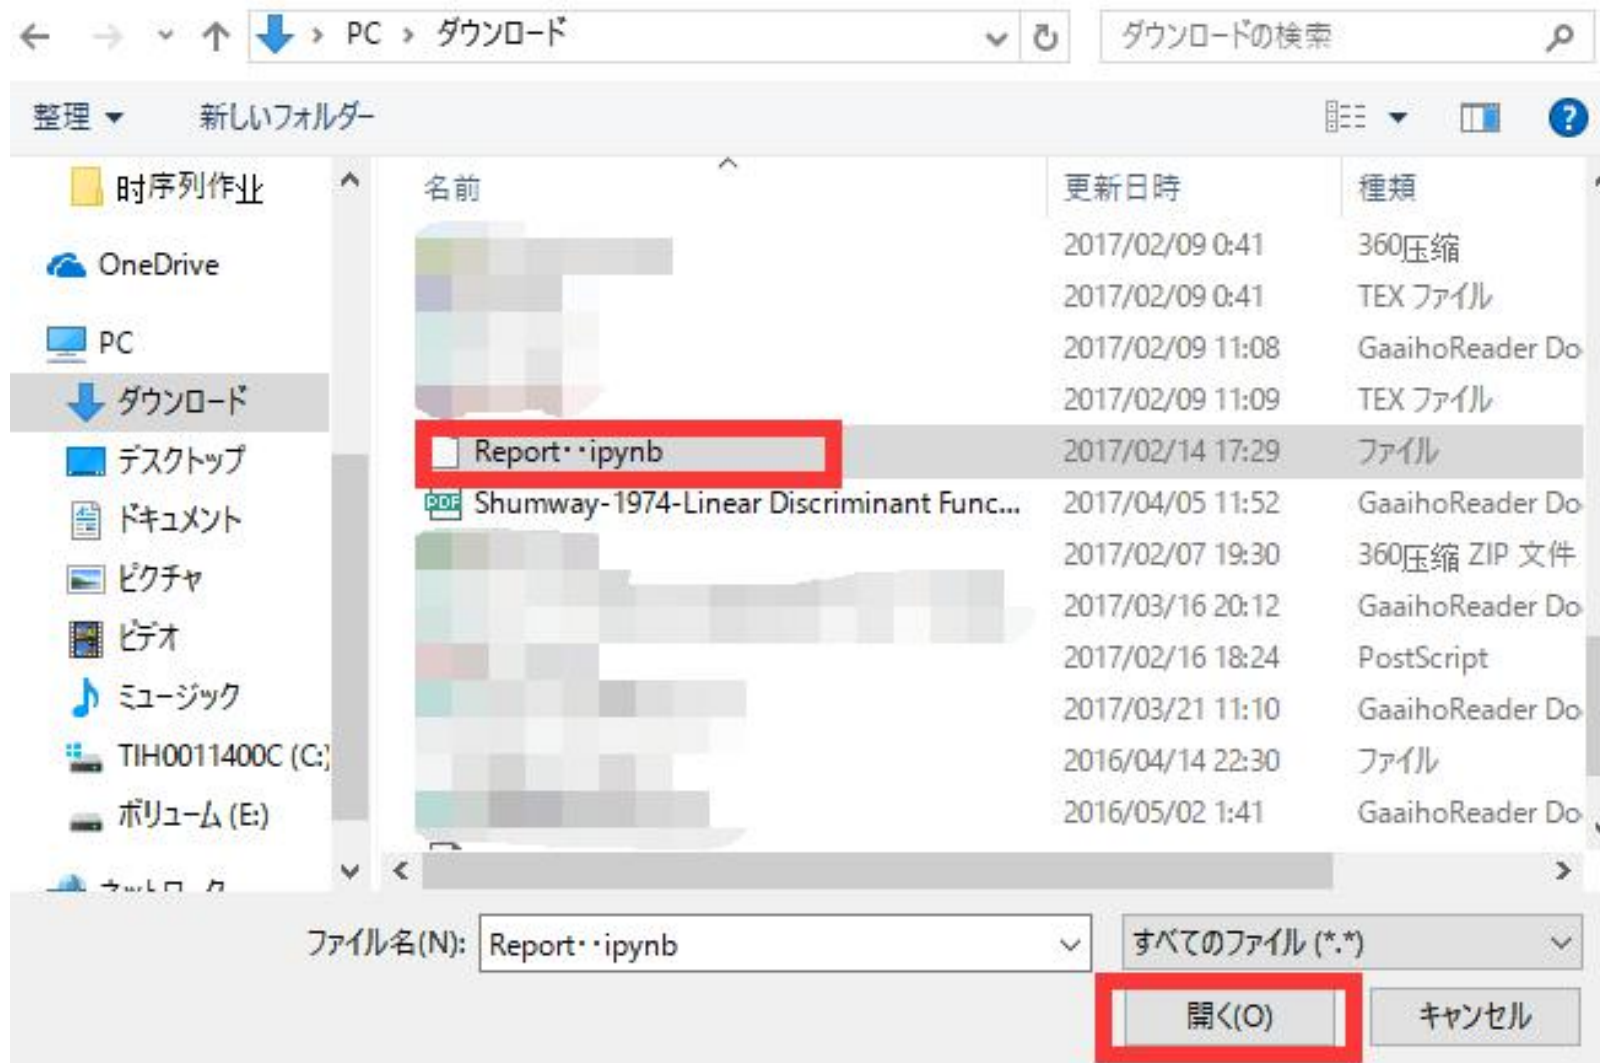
PC > ダウンロード
ダウンロードの検索
整理 ▾ 新しいフォルダー

时序列作业
OneDrive
PC
ダウンロード
デスクトップ
ドキュメント
ピクチャ
ビデオ
ミュージック
TIH0011400C (C:)
ボリューム (E:)
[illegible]

| 名前 | 更新日時 | 種類 |
|---|---|---|
| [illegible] | 2017/02/09 0:41 | 360压缩 |
| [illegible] | 2017/02/09 0:41 | TEX ファイル |
| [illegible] | 2017/02/09 11:08 | GaaihoReader Do |
| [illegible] | 2017/02/09 11:09 | TEX ファイル |
| Report··ipynb | 2017/02/14 17:29 | ファイル |
| Shumway-1974-Linear Discriminant Func... | 2017/04/05 11:52 | GaaihoReader Do |
| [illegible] | 2017/02/07 19:30 | 360压缩 ZIP 文件 |
| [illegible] | 2017/03/16 20:12 | GaaihoReader Do |
| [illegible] | 2017/02/16 18:24 | PostScript |
| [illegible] | 2017/03/21 11:10 | GaaihoReader Do |
| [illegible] | 2016/04/14 22:30 | ファイル |
| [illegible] | 2016/05/02 1:41 | GaaihoReader Do |

ファイル名(N): Report··ipynb
すべてのファイル (*.*)
開く(O)
キャンセル